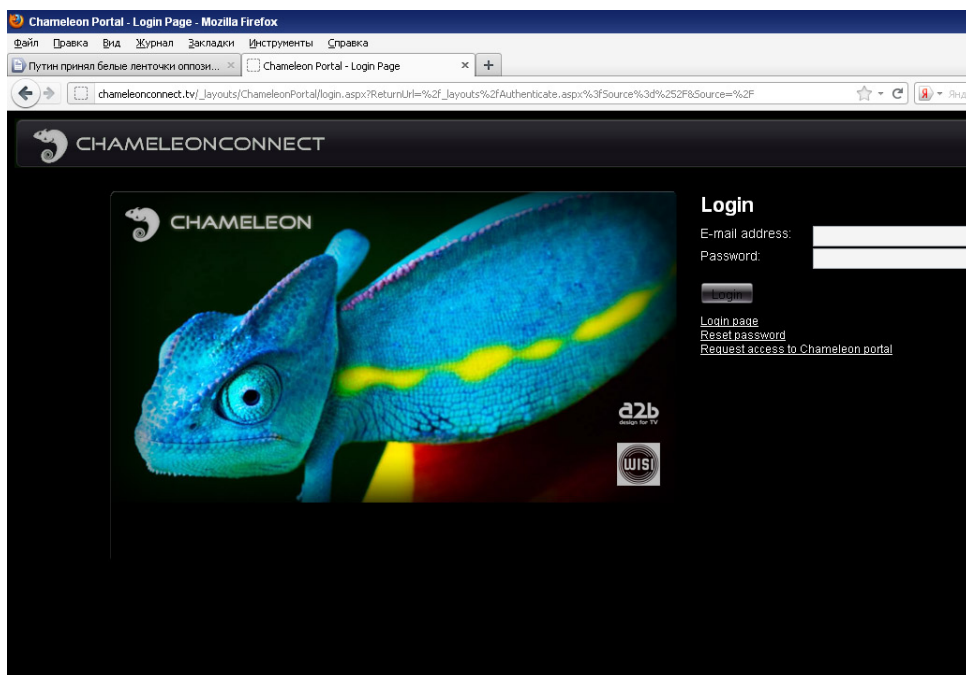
Chameleon Portal - Login Page - Mozilla Firefox

Файл Правка Вид Журнал Закладки Инструменты Справка

Путин принял белые ленточки оппози... ×
Chameleon Portal - Login Page ×
+

chameleonconnect.tv/_layouts/ChameleonPortal/login.aspx?ReturnUrl=%2f_layouts%2fAuthenticate.aspx%3fSource%3d%252F&Source=%2F

Янд

CHAMELEONCONNECT

CHAMELEON

a2b
design for TV

WISI

Login

E-mail address:

Password:

Login

Login page
Reset password
Request access to Chameleon portal